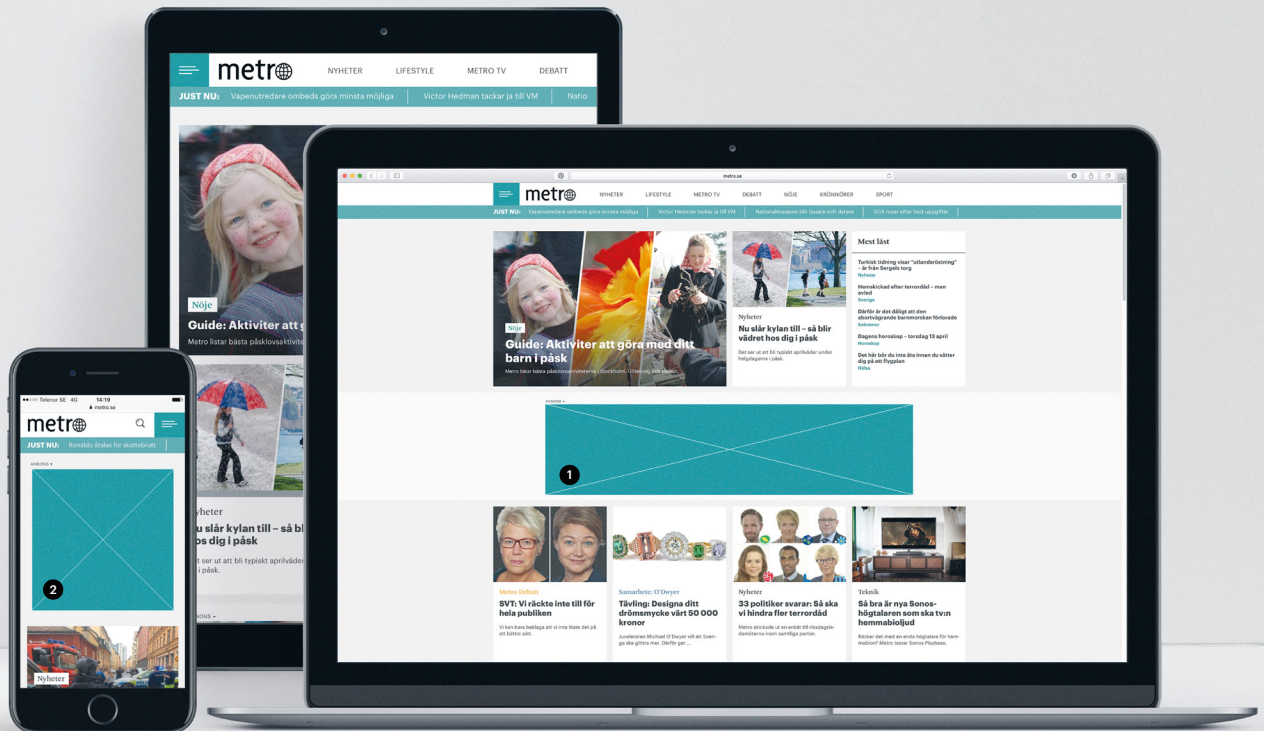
metro NYHETER LIFESTYLE METRO TV DEBATT

JUST NU: Vapenutredare ombeds göra minsta möjliga Victor Hedman tackar ja till VM Natio

Nöje

Guide: Aktiviter att g

Metro listar bästa påsklovsaktivit

yheter

u slår kylan till – så bl os dig i påsk

t ser ut att bli typiskt aprilväder i påsk.

metro.se

metro NYHETER LIFESTYLE METRO TV DEBATT NÖJE KRÖNIKÖRER SPORT

JUST NU: Vapenutredare ombeds göra minsta möjliga Victor Hedman tackar ja till VM Nationalmuseum tär öppnar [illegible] SCA ruser efter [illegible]

Nöje

Guide: Aktiviter att göra med ditt barn i påsk

Metro listar bästa påsklovsaktiviteterna i Stockholm, Göteborg och Malmö.

Nyheter

Nu slår kylan till – så blir vädret hos dig i påsk

Det ser ut att bli typiskt aprilväder under helgdagarna i påsk.

Mest läst

Turkisk tidning visar "utlandsröstning" – är från Sergels torg
Nyheter

Hemskickad efter terrordåd – man avled
Sverige

Därför är det dåligt att den abortvägrande barnmorskan förlorade
Kolumner

Dagens horoskop – torsdag 13 april
Horoskop

Det här bör du inte äta innan du sätter dig på ett flygplan
Hälsa

ANNONS

1

Metro Debatt
SVT: Vi räckte inte till för hela publiken
Vi kan bara beklaga att vi inte lönte det på ett bättre sätt.

Samarbete: O'Dwyer
Tävling: Designa ditt drömsmycke värt 50 000 kronor
Juveleraren Michael O'Dwyer vill att Sverige ska glittra mer. Därför ger ...

Nyheter
33 politiker svarar: Så ska vi hindra fler terrordåd
Metro skickade ut en enkät till riksdagsledamöterna inom samtliga partier.

Teknik
Så bra är nya Sonos-högtalaren som ska tv:n hemmabioljud
Räcker det med en enda högtalare för hemmabion? Metro testar Sonos Playbase.

Telenor SE 4G 14:19
metro.se

metro

JUST NU: Ronaldo åtalas för skattebrott

ANNONS

2

Nyheter

ANNONS